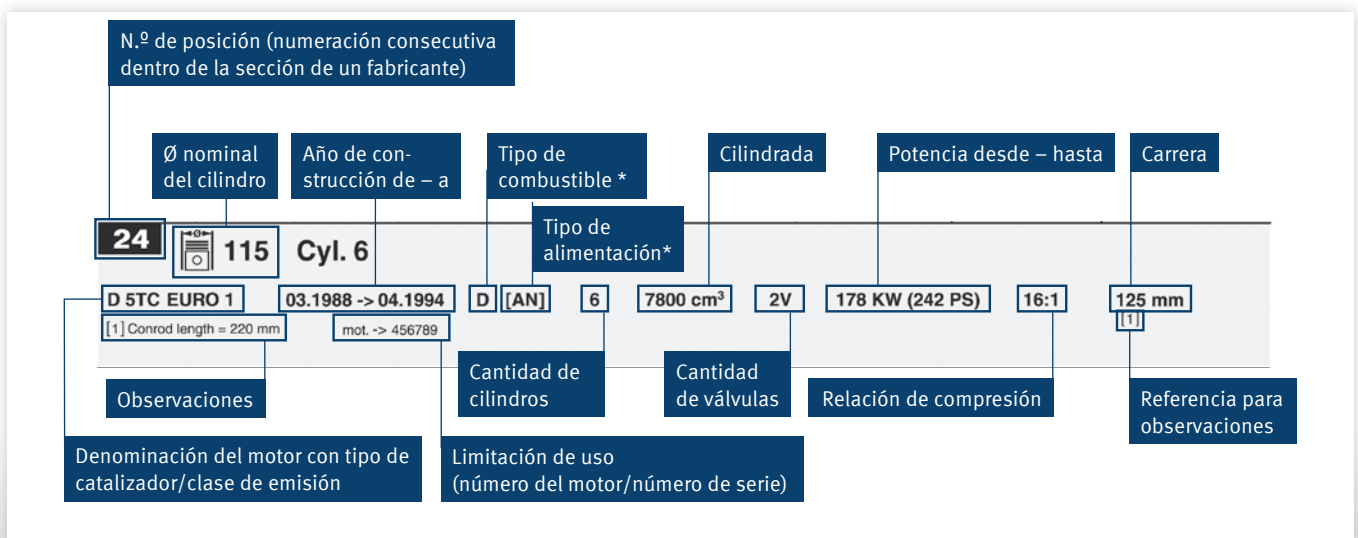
N.º de posición (numeración consecutiva dentro de la sección de un fabricante)

Ø nominal del cilindro

Año de construcción de – a

Tipo de combustible *

Cilindrada

Potencia desde – hasta

Carrera

Tipo de alimentación*

24

Ø

115

Cyl. 6

D 5TC EURO 1

03.1988 -> 04.1994

D

[AN]

6

7800 cm³

2V

178 KW (242 PS)

16:1

125 mm

[1] Conrod length = 220 mm

mot. -> 456789

[1]

Cantidad de cilindros

Cantidad de válvulas

Relación de compresión

Referencia para observaciones

Observaciones

Denominación del motor con tipo de catalizador/clase de emisión

Limitación de uso (número del motor/número de serie)